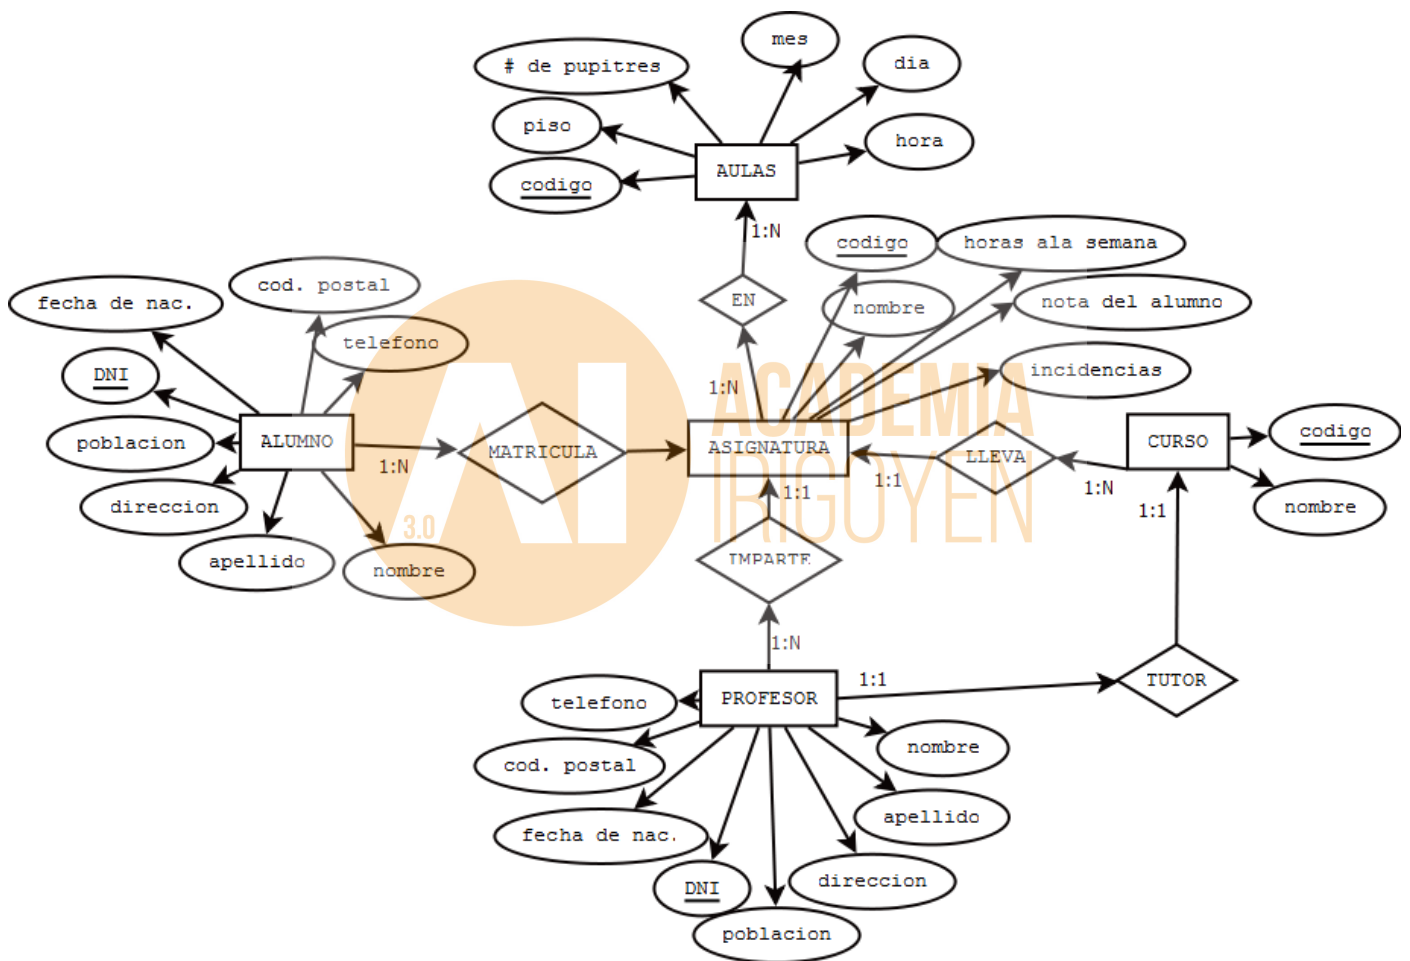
mes
# de pupitres
dia
piso
hora
AULAS
codigo
1:N
codigo
horas ala semana
EN
nombre
nota del alumno
fecha de nac.
cod. postal
telefono
DNI
1:N
incidencias
ACADEMIA
IRIGOYEN
3.0
poblacion
ALUMNO
MATRICULA
ASIGNATURA
LLEVA
CURSO
codigo
1:N
1:1
1:1
1:N
direccion
nombre
1:1
apellido
nombre
IMPARTE
1:N
1:1
TUTOR
PROFESOR
telefono
nombre
cod. postal
apellido
fecha de nac.
direccion
DNI
poblacion